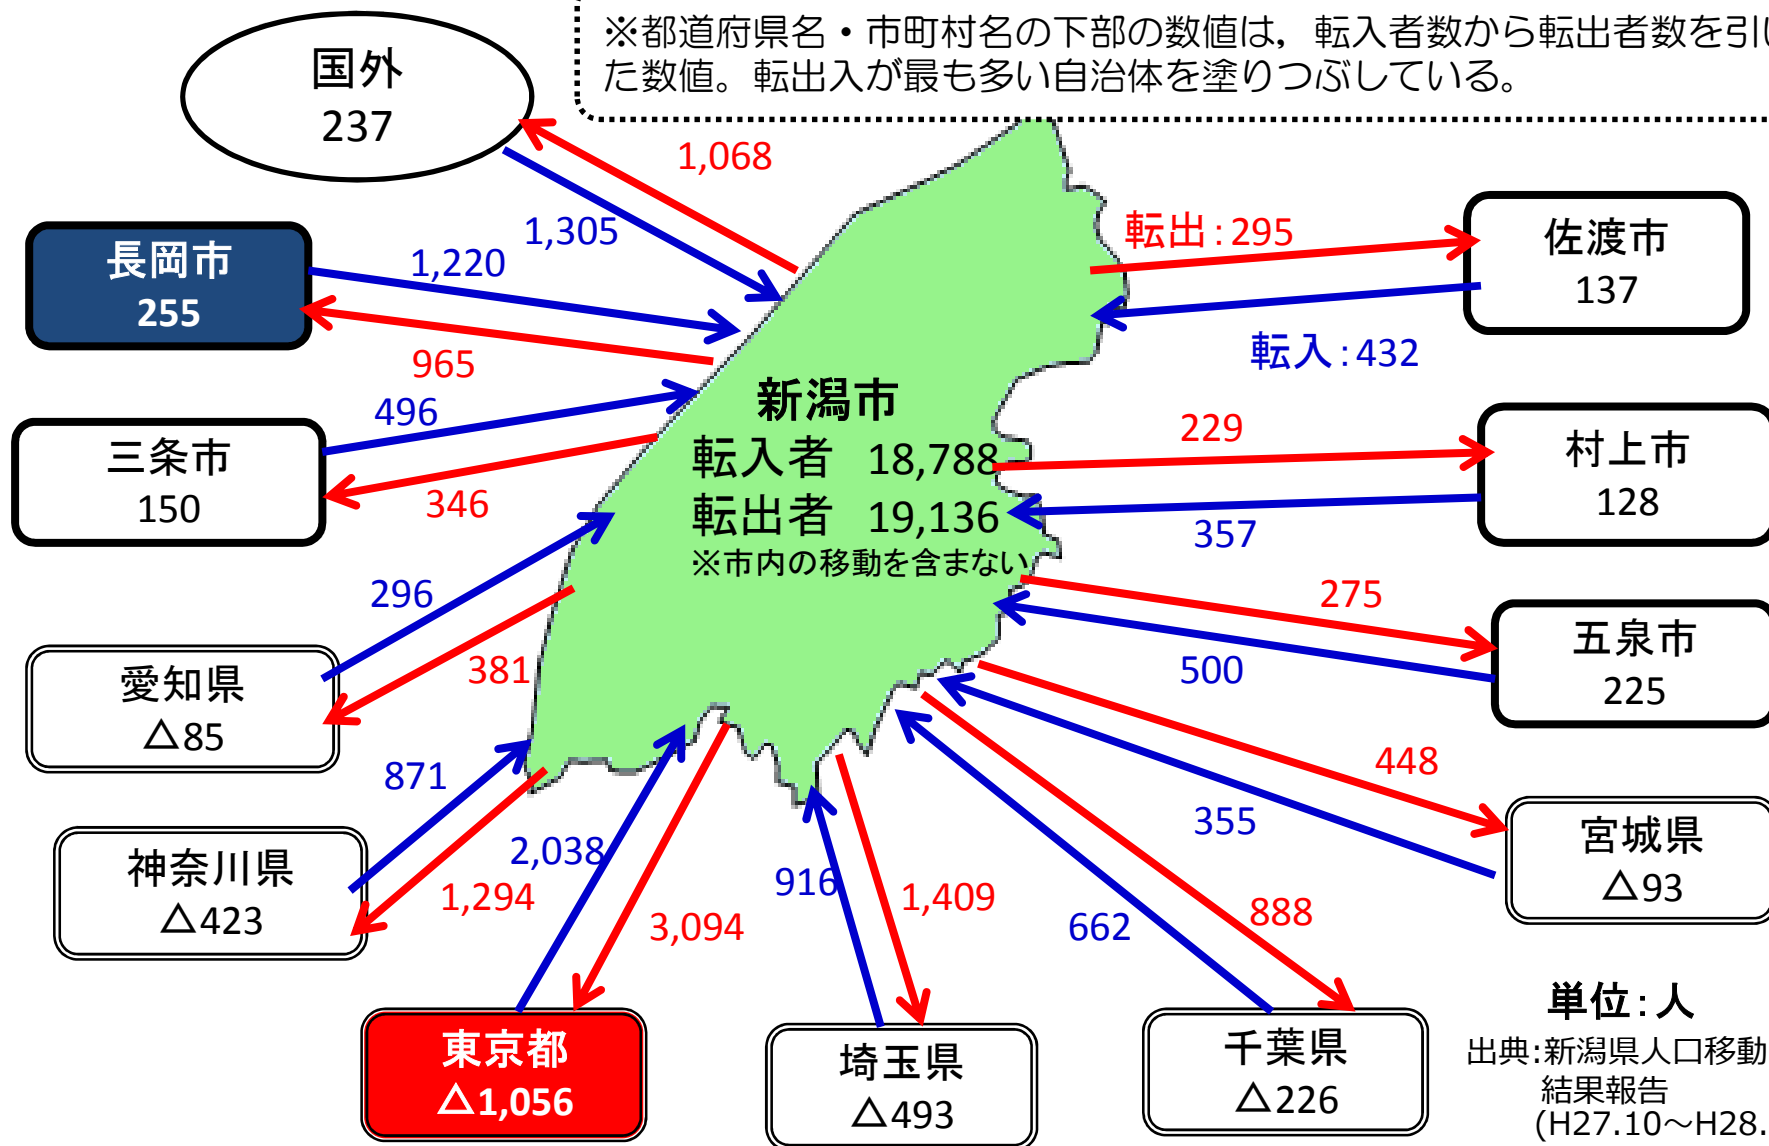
※都道府県名・市町村名の下部の数値は，転入者数から転出者数を引いた数値。転出入が最も多い自治体を塗りつぶしている。

国外
237

1,068
1,305

長岡市
255

1,220
965

佐渡市
137

転出：295
転入：432

新潟市
転入者 18,788
転出者 19,136
※市内の移動を含まない

三条市
150

496
346

村上市
128

229
357

愛知県
△85

296
381

五泉市
225

275
500

神奈川県
△423

871
1,294

宮城県
△93

448
355

2,038
3,094
916
1,409
662
888

東京都
△1,056

埼玉県
△493

千葉県
△226

単位：人
出典:新潟県人口移動結果報告
(H27.10～H28.